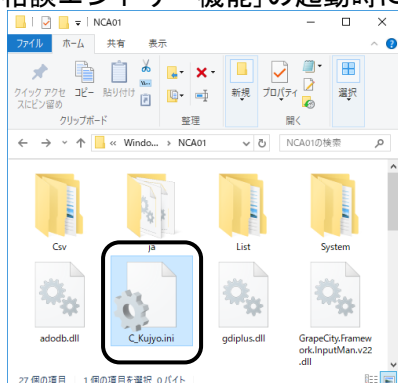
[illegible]機能」の起動時に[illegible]

NCA01

ファイル ホーム 共有 表示

クイック アクセスにピン留め コピー 貼り付け クリップボード 整理 新規 プロパティ 開く 選択

« Windo... › NCA01 NCA01の検索

Csv ja List System

adodb.dll C_Kujyo.ini gdiplus.dll GrapeCity.Framework.InputMan.v22.dll

27 個の項目 1 個の項目を選択 0 バイト